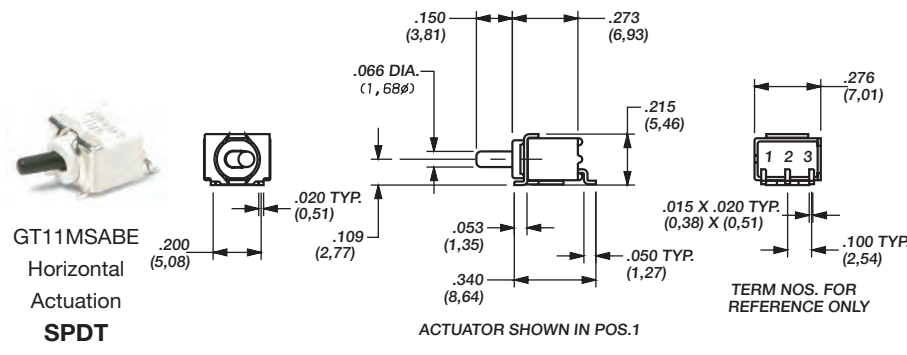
GT11MSABE
Horizontal
Actuation
SPDT

.200
(5,08)

.020 TYP.
(0,51)

.109
(2,77)

.066 DIA.
(1,68ø)

.150
(3,81)

.273
(6,93)

.215
(5,46)

.053
(1,35)

.050 TYP.
(1,27)

.340
(8,64)

ACTUATOR SHOWN IN POS.1

.276
(7,01)

1 2 3

.015 X .020 TYP.
(0,38) X (0,51)

.100 TYP.
(2,54)

TERM NOS. FOR
REFERENCE ONLY